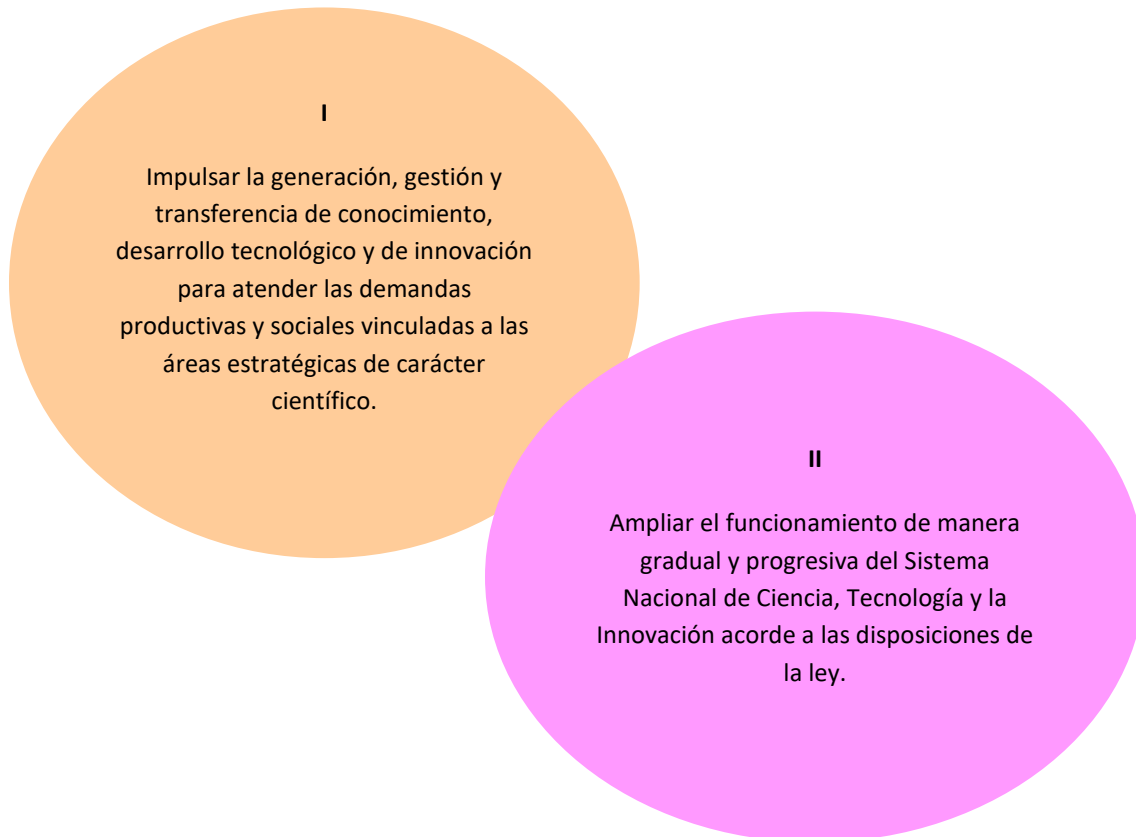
I

Impulsar la generación, gestión y transferencia de conocimiento, desarrollo tecnológico y de innovación para atender las demandas productivas y sociales vinculadas a las áreas estratégicas de carácter científico.

II

Ampliar el funcionamiento de manera gradual y progresiva del Sistema Nacional de Ciencia, Tecnología y la Innovación acorde a las disposiciones de la ley.